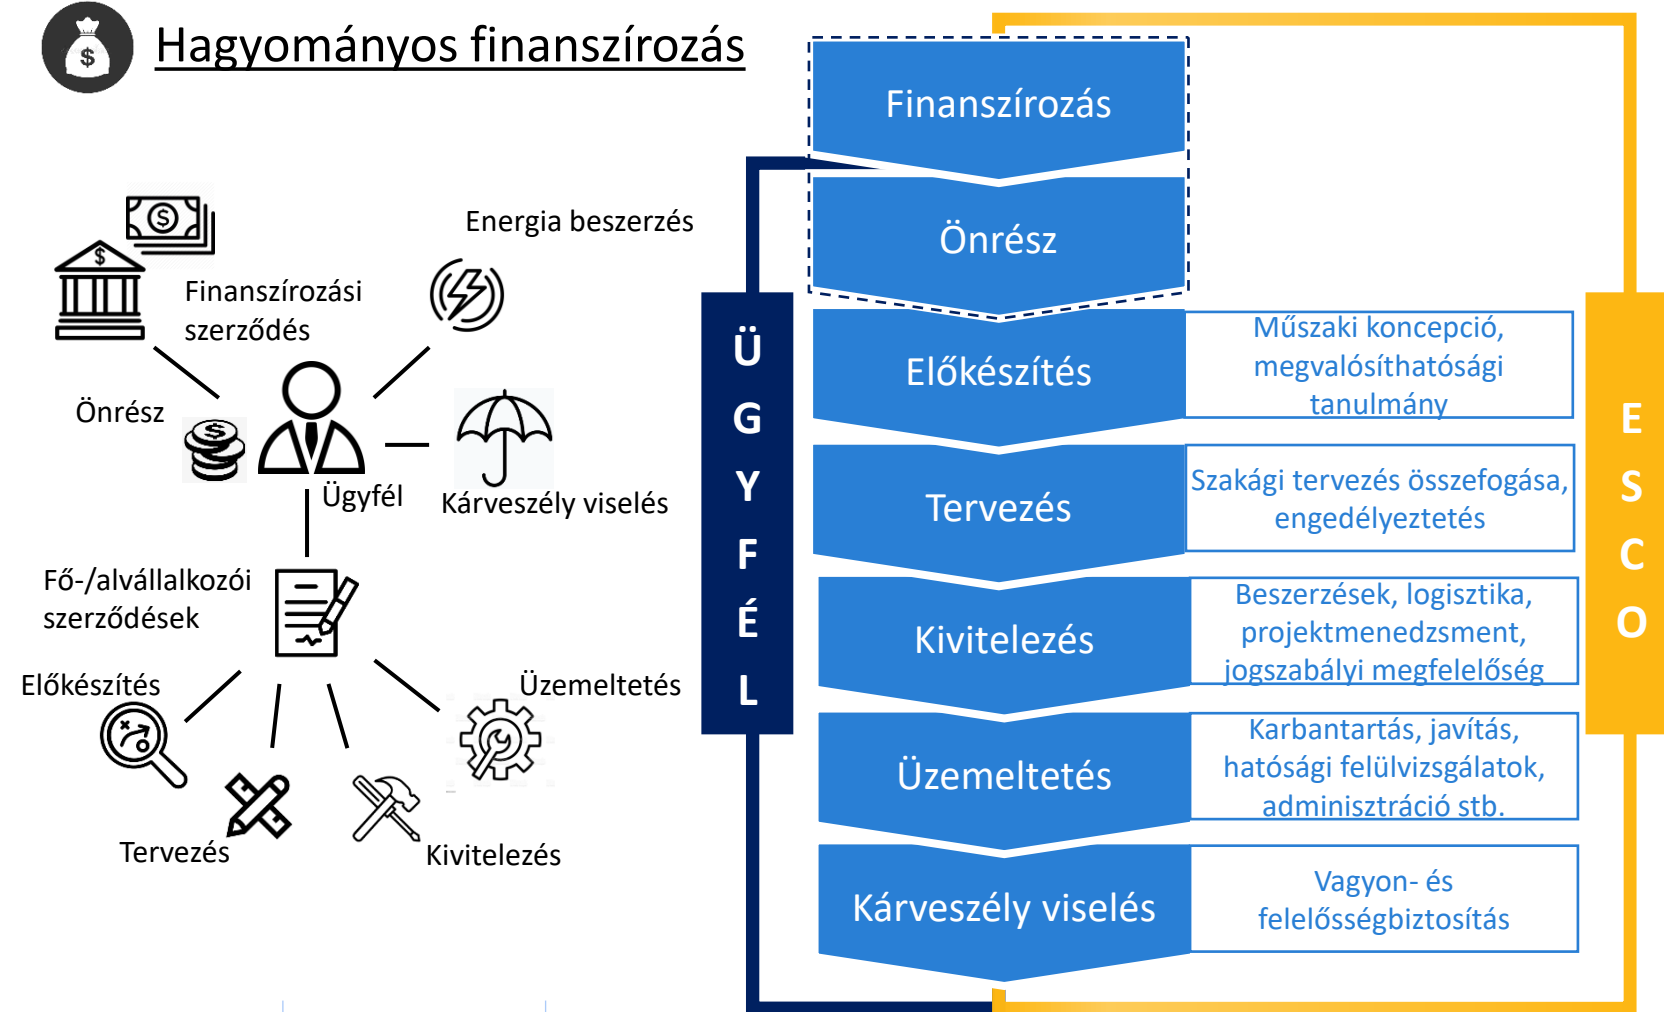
Hagyományos finanszírozás

Energia beszerzés

Finanszírozási szerződés

Önrész

Ügyfél

Kárveszély viselés

Fő-/alvállalkozói szerződések

Előkészítés

Üzemeltetés

Tervezés

Kivitelezés

Finanszírozás

Önrész

ÜGYFÉL

Előkészítés

Műszaki koncepció, megvalósíthatósági tanulmány

Tervezés

Szakági tervezés összefogása, engedélyeztetés

Kivitelezés

Beszerzések, logisztika, projektmenedzsment, jogszabályi megfelelőség

Üzemeltetés

Karbantartás, javítás, hatósági felülvizsgálatok, adminisztráció stb.

Kárveszély viselés

Vagyon- és felelősségbiztosítás

ESCO